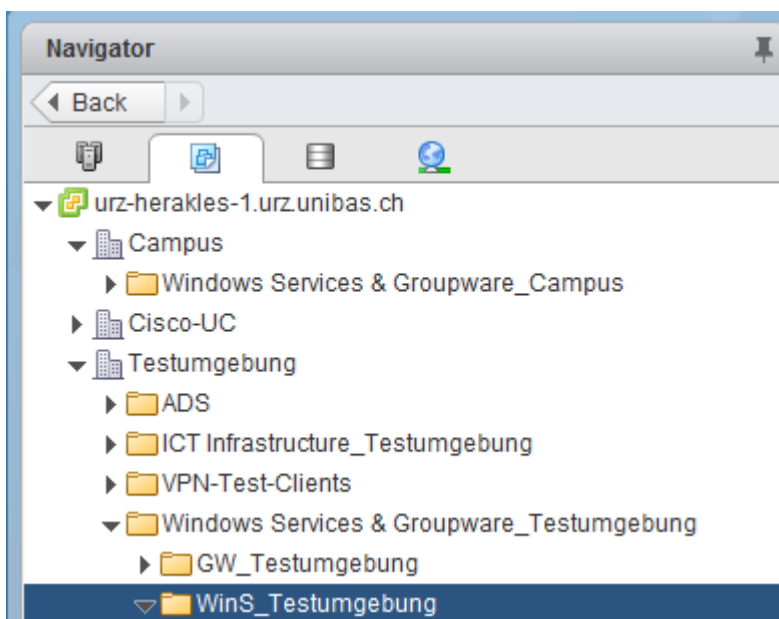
Navigator

Back

urz-herakles-1.urz.unibas.ch
Campus
Windows Services & Groupware_Campus
Cisco-UC
Testumgebung
ADS
ICT Infrastructure_Testumgebung
VPN-Test-Clients
Windows Services & Groupware_Testumgebung
GW_Testumgebung
WinS_Testumgebung